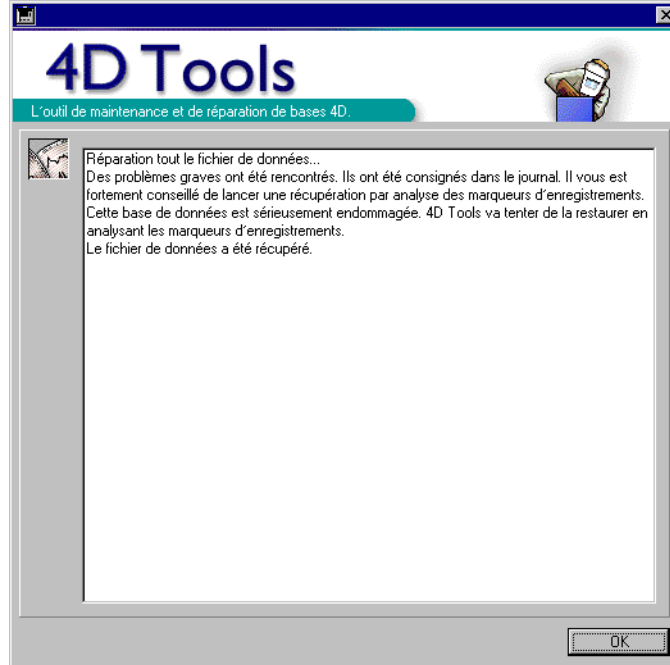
4D Tools

L'outil de maintenance et de réparation de bases 4D.

Réparation tout le fichier de données...
Des problèmes graves ont été rencontrés. Ils ont été consignés dans le journal. Il vous est fortement conseillé de lancer une récupération par analyse des marqueurs d'enregistrements.
Cette base de données est sérieusement endommagée. 4D Tools va tenter de la restaurer en analysant les marqueurs d'enregistrements.
Le fichier de données a été récupéré.

OK